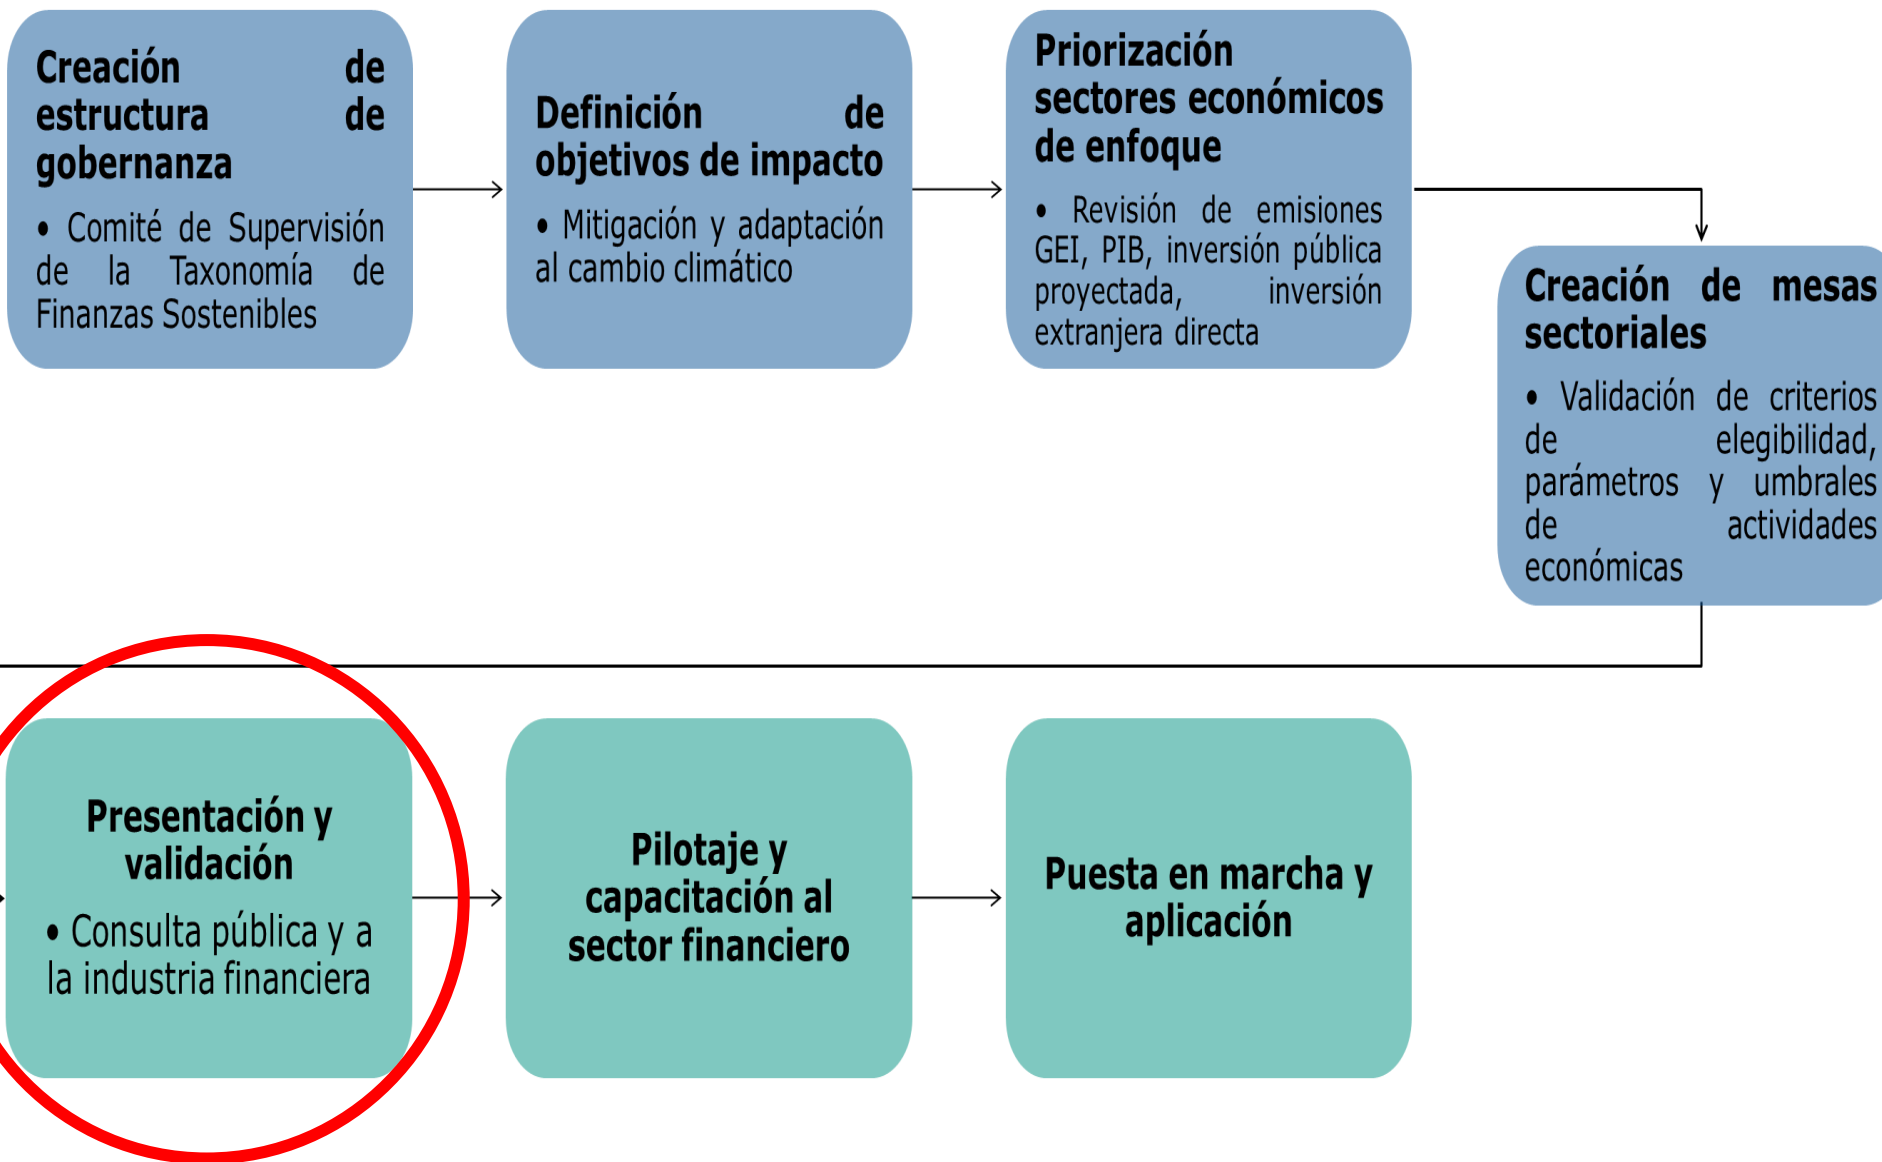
Creación de estructura de gobernanza

• Comité de Supervisión de la Taxonomía de Finanzas Sostenibles

Definición de objetivos de impacto

• Mitigación y adaptación al cambio climático

Priorización sectores económicos de enfoque

• Revisión de emisiones GEI, PIB, inversión pública proyectada, inversión extranjera directa

Creación de mesas sectoriales

• Validación de criterios de elegibilidad, parámetros y umbrales de actividades económicas

Presentación y validación

• Consulta pública y a la industria financiera

Pilotaje y capacitación al sector financiero

Puesta en marcha y aplicación